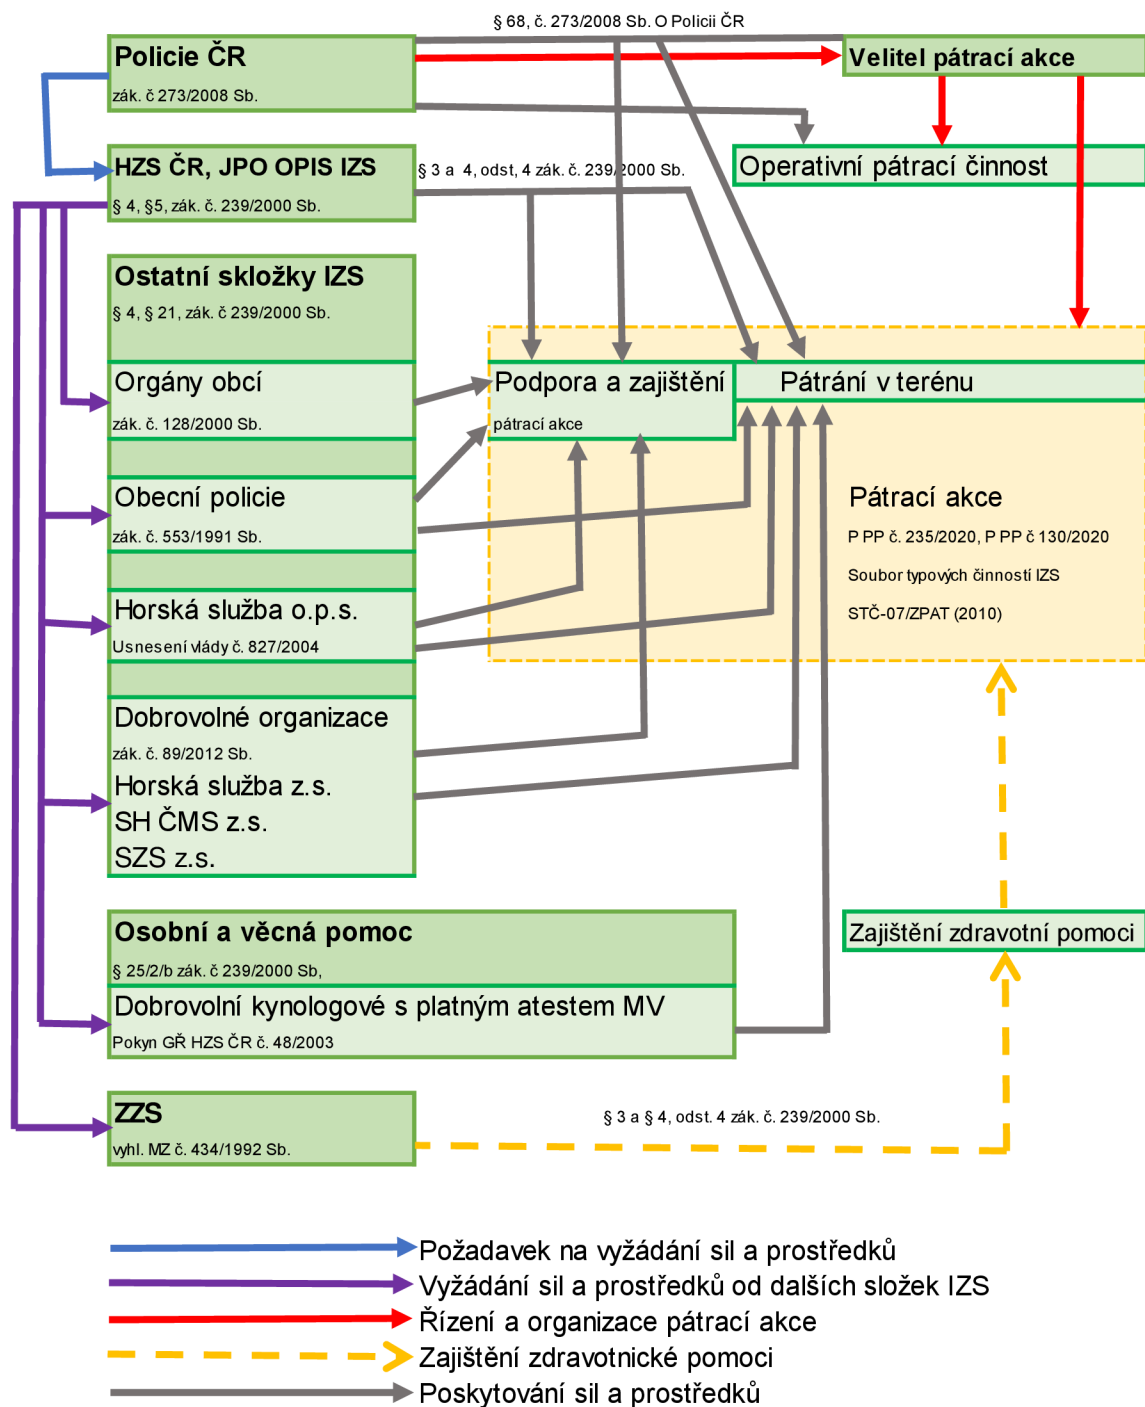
§ 68, č. 273/2008 Sb. O Policii ČR

Policie ČR
zák. č 273/2008 Sb.

Velitel pátrací akce

Operativní pátrací činnost

HZS ČR, JPO OPIS IZS
§ 4, §5, zák. č. 239/2000 Sb.

§ 3 a 4, odst, 4 zák. č. 239/2000 Sb.

Ostatní složky IZS
§ 4, § 21, zák. č 239/2000 Sb.

Orgány obcí
zák. č. 128/2000 Sb.

Podpora a zajištění
pátrací akce

Pátrání v terénu

Obecní policie
zák. č. 553/1991 Sb.

Pátrací akce
P PP č. 235/2020, P PP č 130/2020
Soubor typových činností IZS
STČ-07/ZPAT (2010)

Horská služba o.p.s.
Usnesení vlády č. 827/2004

Dobrovolné organizace
zák. č. 89/2012 Sb.
Horská služba z.s.
SH ČMS z.s.
SZS z.s.

Osobní a věcná pomoc
§ 25/2/b zák. č 239/2000 Sb,

Zajištění zdravotní pomoci

Dobrovolní kynologové s platným atestem MV
Pokyn GŘ HZS ČR č. 48/2003

ZZS
vyhl. MZ č. 434/1992 Sb.

§ 3 a § 4, odst. 4 zák. č. 239/2000 Sb.

Požadavek na vyžádání sil a prostředků
Vyžádání sil a prostředků od dalších složek IZS
Řízení a organizace pátrací akce
Zajištění zdravotnické pomoci
Poskytování sil a prostředků